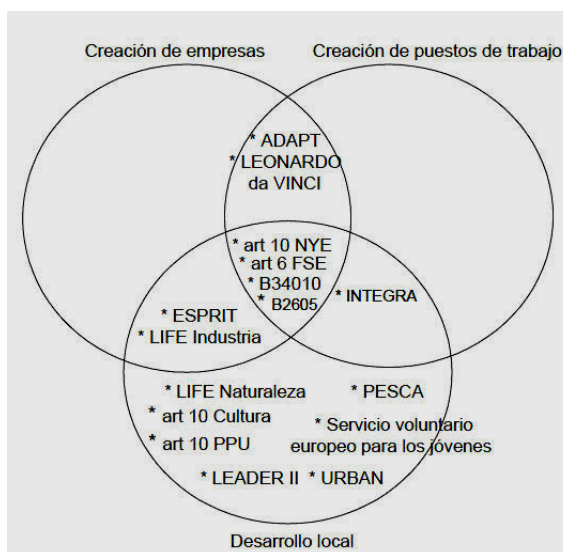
Creación de empresas

Creación de puestos de trabajo

* ADAPT
* LEONARDO da VINCI

* art 10 NYE
* art 6 FSE
* B34010
* B2605

* ESPRIT
* LIFE Industria

* INTEGRA

* LIFE Naturaleza
* art 10 Cultura
* art 10 PPU

* PESCA
* Servicio voluntario europeo para los jóvenes

* LEADER II * URBAN

Desarrollo local